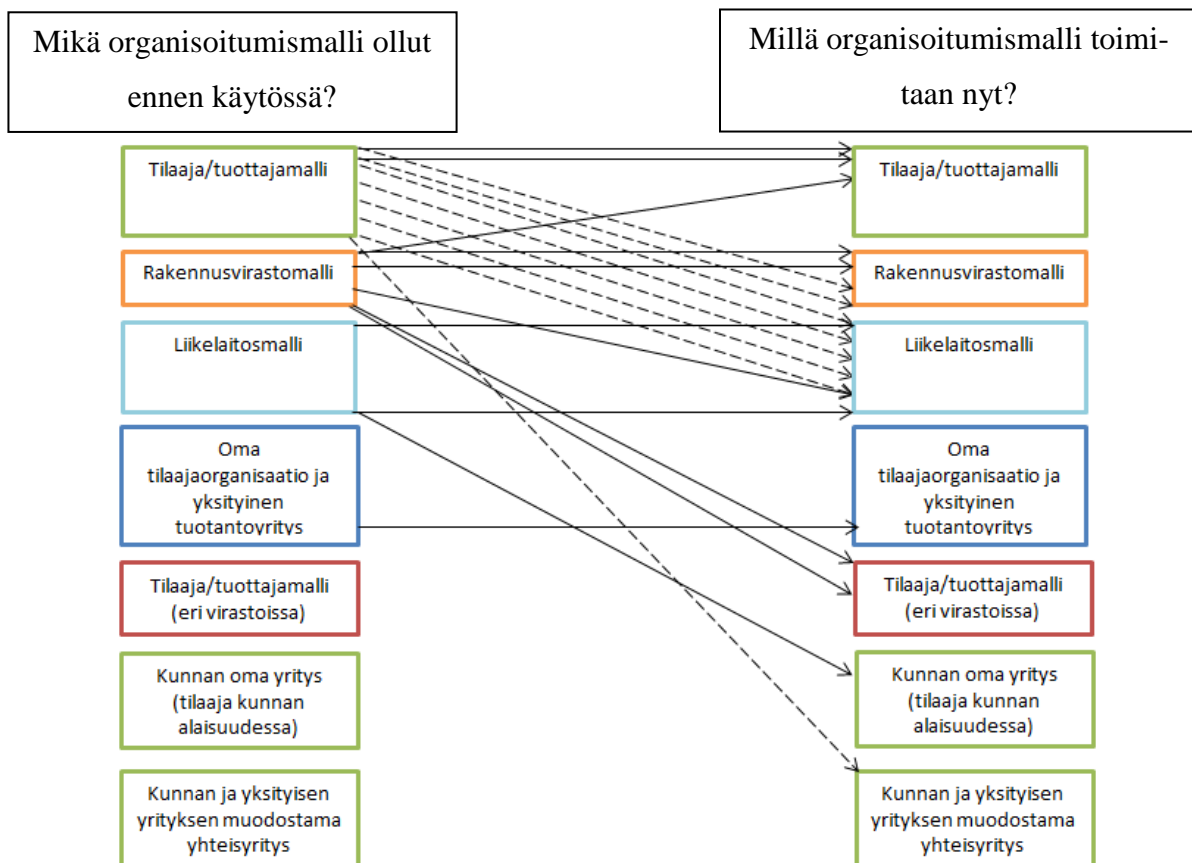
Mikä organisoitumismalli ollut ennen käytössä?

Millä organisoitumismalli toimitaan nyt?

Tilaaja/tuottajamalli

Rakennusvirastomalli

Liikelaitosmalli

Oma tilaajaorganisaatio ja yksityinen tuotantoyritys

Tilaaja/tuottajamalli (eri virastoissa)

Kunnan oma yritys (tilaaja kunnan alaisuudessa)

Kunnan ja yksityisen yrityksen muodostama yhteisyritys

Tilaaja/tuottajamalli

Rakennusvirastomalli

Liikelaitosmalli

Oma tilaajaorganisaatio ja yksityinen tuotantoyritys

Tilaaja/tuottajamalli (eri virastoissa)

Kunnan oma yritys (tilaaja kunnan alaisuudessa)

Kunnan ja yksityisen yrityksen muodostama yhteisyritys